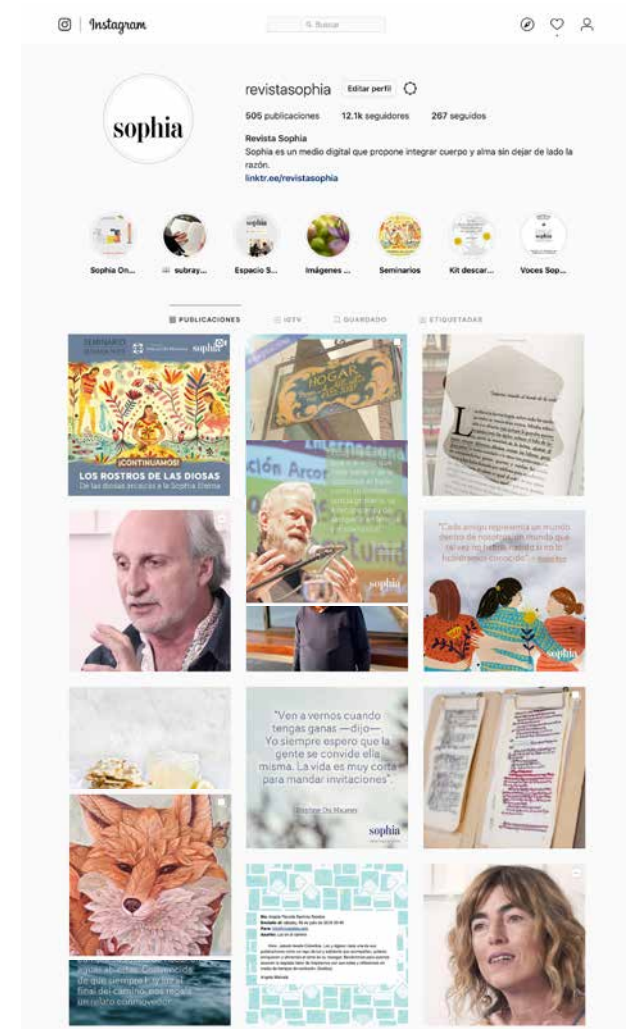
Instagram

Buscar

sophia

revistasophia Editar perfil

505 publicaciones 12.1k seguidores 267 seguidos

Revista Sophia
Sophia es un medio digital que propone integrar cuerpo y alma sin dejar de lado la razón.
linktr.ee/revistasophia

Sophia On... subray... Espacio S... Imágenes ... Seminarios Kit descar... Voces Sop...

PUBLICACIONES IGTV GUARDADO ETIQUETADAS

SEMINARIO sophia

¡CONTINUAMOS!
LOS ROSTROS DE LAS DIOSAS
De las diosas arcaicas a la Sophia Divina

HOGAR

sophia

"Cada amigo representa un mundo dentro de nosotros, un mundo que tal vez no habría nacido si no lo hubiéramos conocido".

sophia

"Ven a vernos cuando tengas ganas —dijo—. Yo siempre espero que la gente se convide ella misma. La vida es muy corta para mandar invitaciones".

Daphne Du Maurier

sophia

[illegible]

aguas abiertas. Convencida de que siempre hay, al final del camino, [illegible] un relato conmovedor.